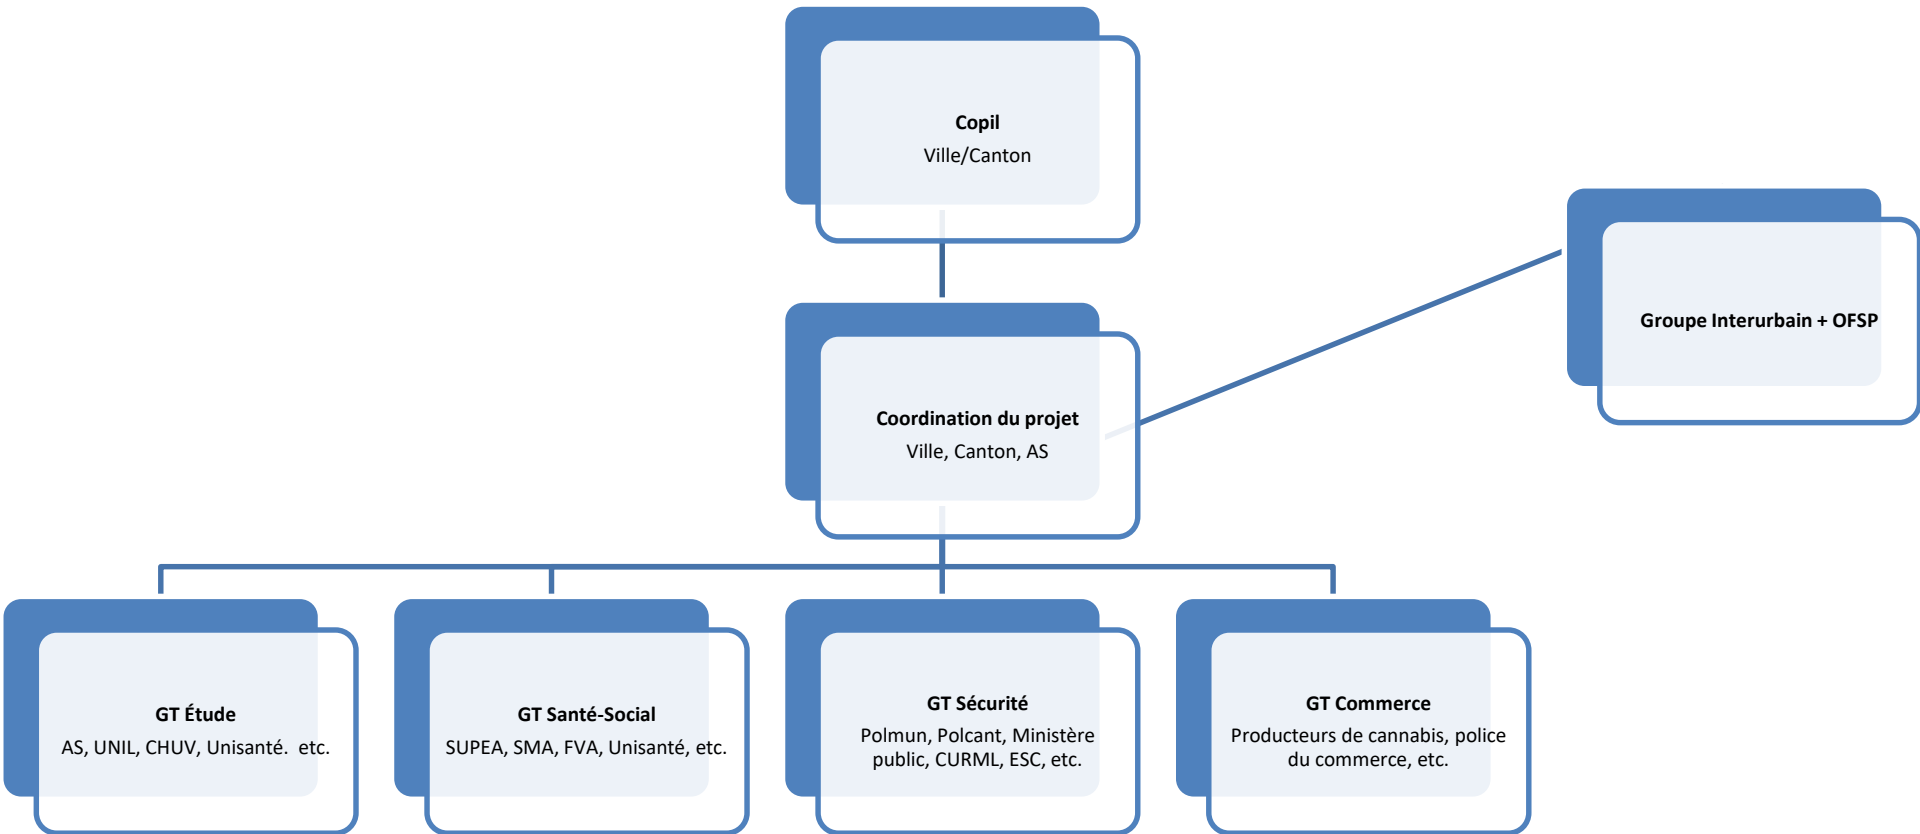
Copil
Ville/Canton

Groupe Interurbain + OFSP

Coordination du projet
Ville, Canton, AS

GT Étude
AS, UNIL, CHUV, Unisanté. etc.

GT Santé-Social
SUPEA, SMA, FVA, Unisanté, etc.

GT Sécurité
Polmun, Polcant, Ministère public, CURML, ESC, etc.

GT Commerce
Producteurs de cannabis, police du commerce, etc.